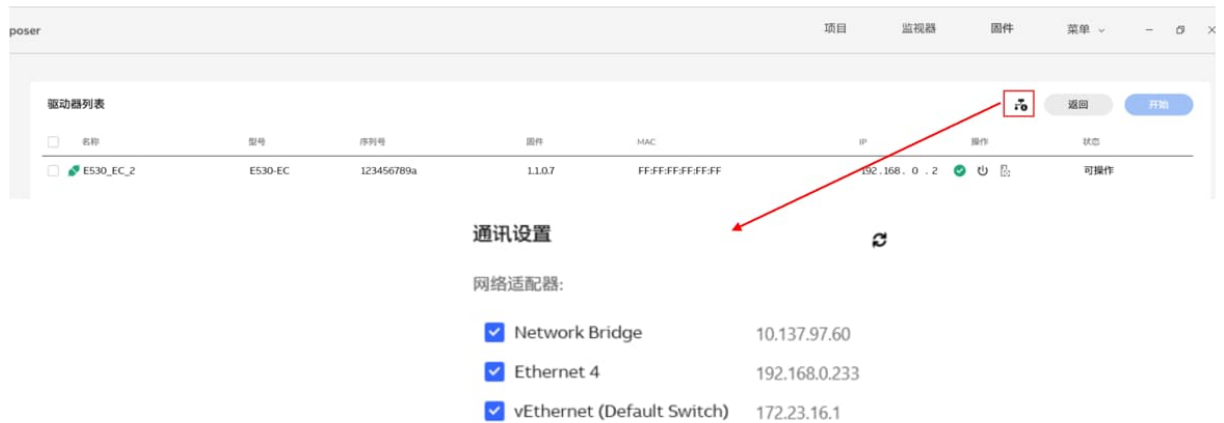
poser

项目 监视器 固件 菜单

驱动器列表

返回 开始

| 名称 | 型号 | 序列号 | 固件 | MAC | IP | 操作 | 状态 |
|---|---|---|---|---|---|---|---|
| E530_EC_2 | E530-EC | 123456789a | 1.1.0.7 | FF:FF:FF:FF:FF:FF | 192.168.0.2 | | 可操作 |

通讯设置

网络适配器:

Network Bridge 10.137.97.60

Ethernet 4 192.168.0.233

vEthernet (Default Switch) 172.23.16.1